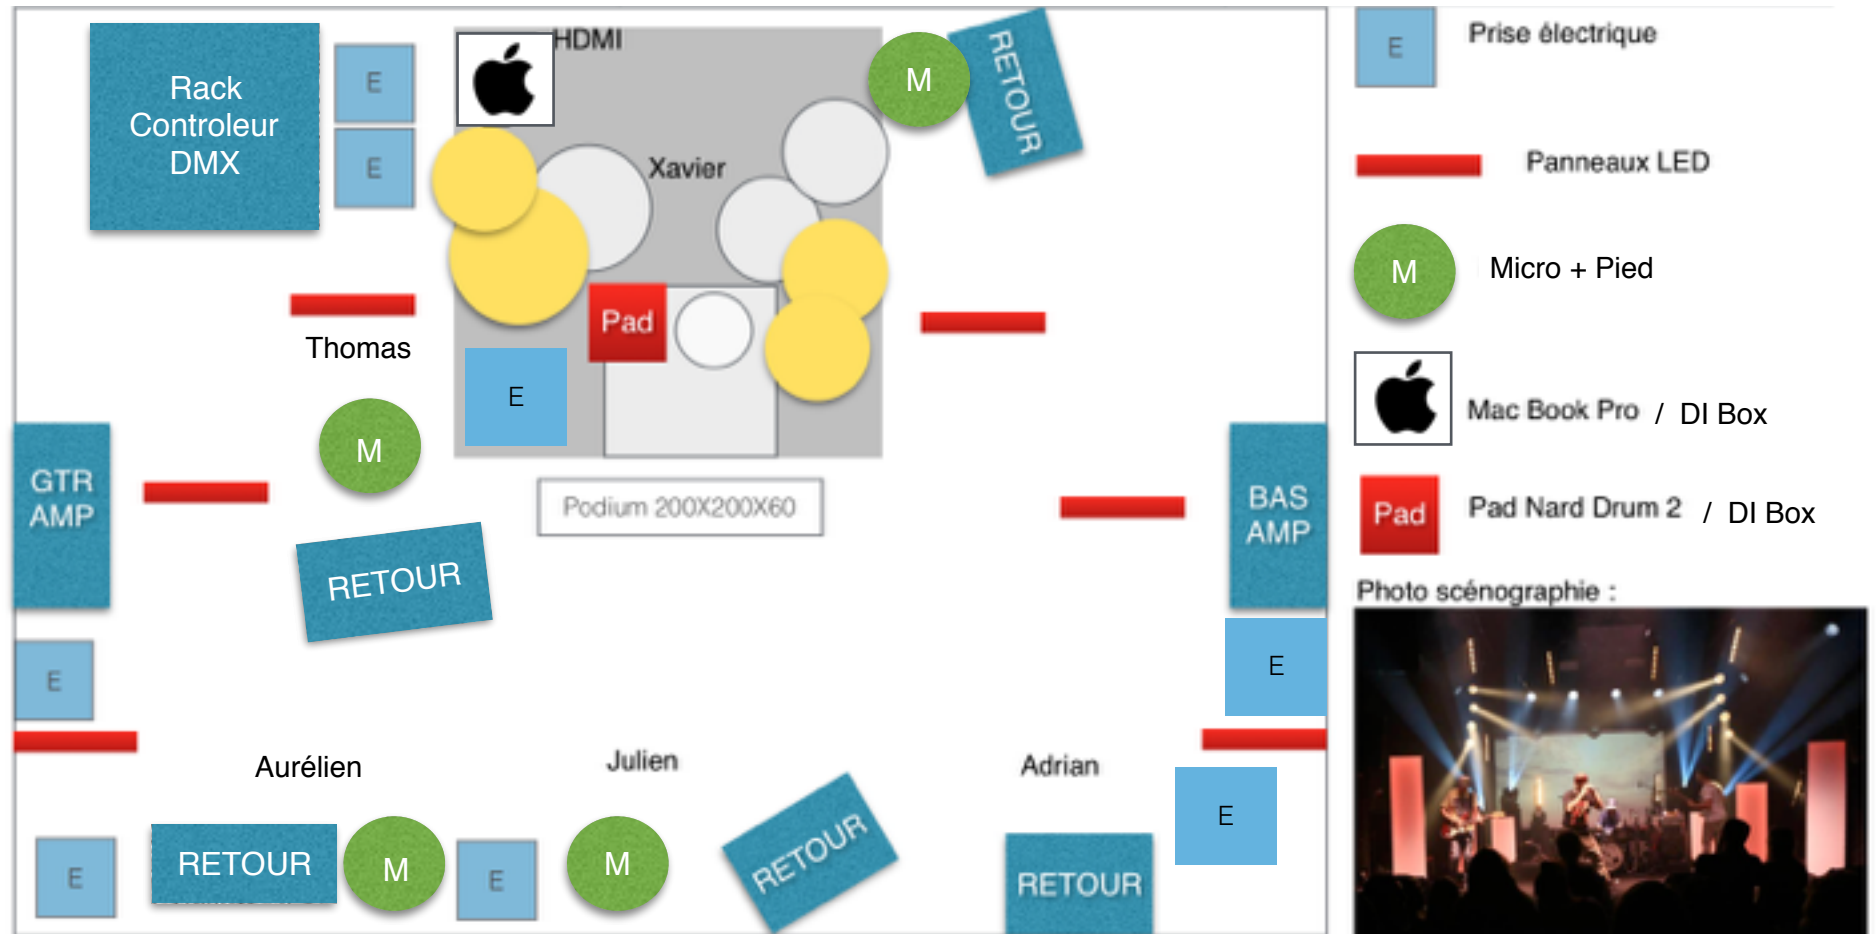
Rack Controleur DMX

E

E

HDMI

M

RETOUR

Xavier

Pad

Thomas

E

M

GTR AMP

Podium 200X200X60

BAS AMP

RETOUR

E

E

Aurélien

Julien

Adrian

E

E

RETOUR

M

E

M

RETOUR

RETOUR

E

Prise électrique

Panneaux LED

M

Micro + Pied

Mac Book Pro / DI Box

Pad

Pad Nard Drum 2 / DI Box

Photo scénographie :